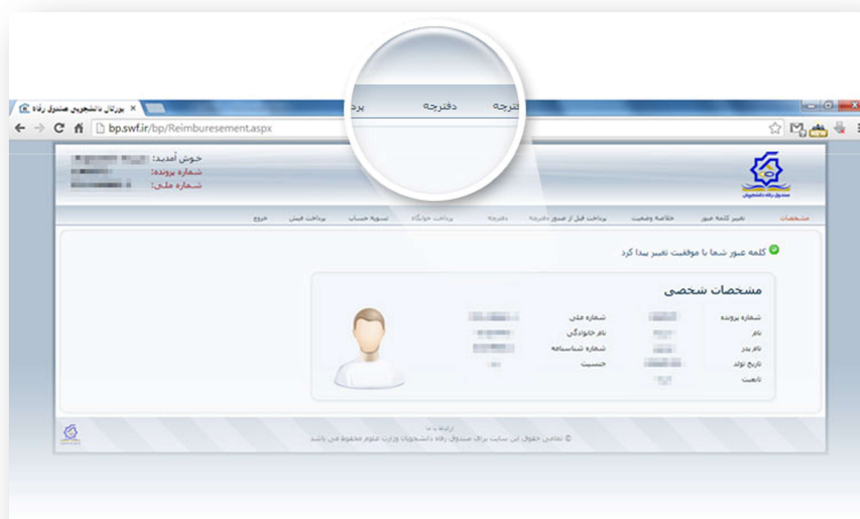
پرد دفترچه دفترچه

پورتال دانشجویی صندوق رفاه

bp.swf.ir/bp/Reimburesement.aspx

خوش آمدید:
شماره پرونده:
شماره ملی:

صندوق رفاه دانشجویان

مشخصات | تغییر کلمه عبور | خلاصه وضعیت | پرداخت قبل از صدور دفترچه | دفترچه | پرداخت خوابگاه | تسویه حساب | پرداخت فیش | خروج

کلمه عبور شما با موفقیت تغییر پیدا کرد

مشخصات شخصی

شماره پرونده
نام
نام پدر
تاریخ تولد
تابعیت

شماره ملی
نام خانوادگی
شماره شناسنامه
جنسیت

ارتباط با ما

© تمامی حقوق این سایت برای صندوق رفاه دانشجویان وزارت علوم محفوظ می باشد